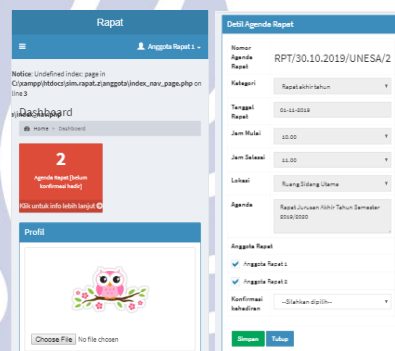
Rapat

≡

Anggota Rapat 1

Notice: Undefined index: page in C:\xampp\htdocs\sim.rapat.z\anggota\index_nav_page.php on line 3

Dashboard

Home > Dashboard

2

Agenda Rapat (belum konfirmasi hadir)

Klik untuk info lebih lanjut

Profil

Choose File No file chosen

Detil Agenda Rapat

Nomor Agenda Rapat
RPT/30.10.2019/UNESA/2

Kategori
Rapat akhir tahun

Tanggal Rapat
01-11-2019

Jam Mulai
10.00

Jam Selesai
11.00

Lokasi
Ruang Sidang Utama

Agenda
Rapat Jurusan Akhir Tahun Semester 2019/2020

Anggota Rapat
Anggota Rapat 1
Anggota Rapat 2

Konfirmasi kehadiran
--Silahkan dipilih--

Simpan
Tutup